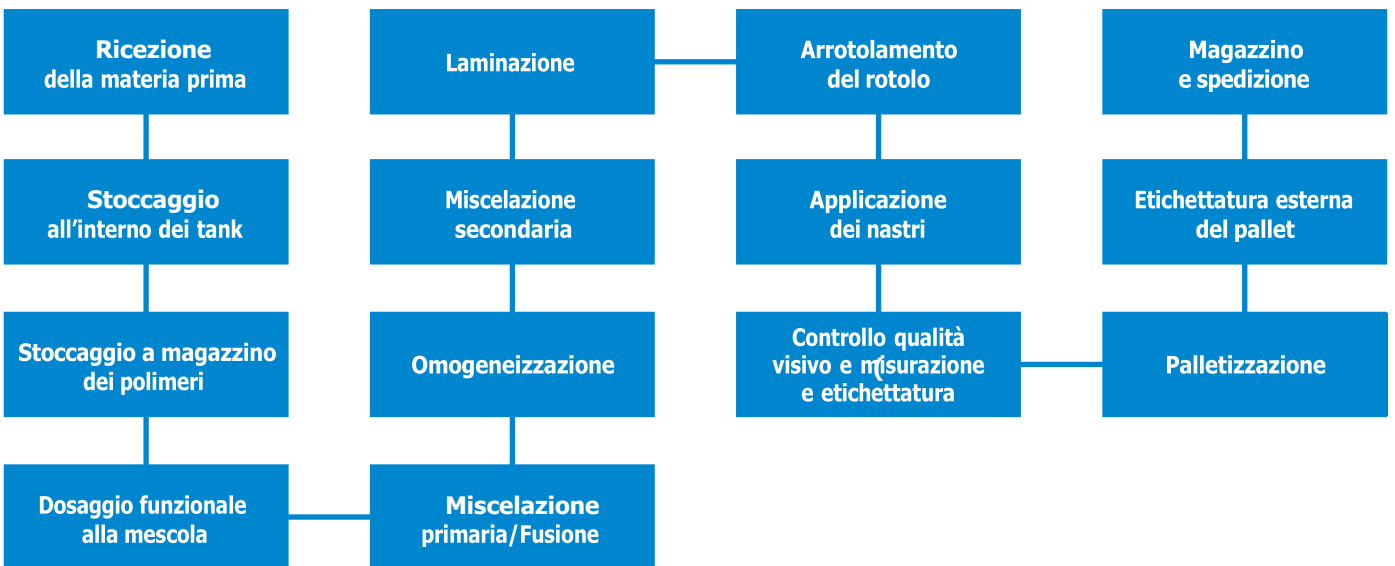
Ricezione
della materia prima

Stoccaggio
all'interno dei tank

Stoccaggio a magazzino
dei polimeri

Dosaggio funzionale
alla mescola

Laminazione

Miscelazione
secondaria

Omogeneizzazione

Miscelazione
primaria/Fusione

Arrotolamento
del rotolo

Applicazione
dei nastri

Controllo qualità
visivo e misurazione
e etichettatura

Magazzino
e spedizione

Etichettatura esterna
del pallet

Palletizzazione